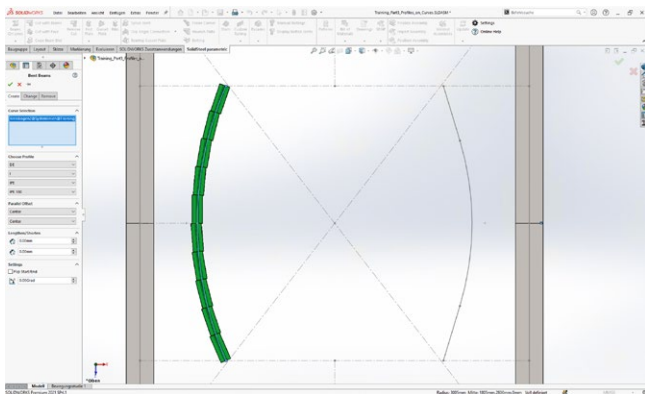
SOLIDWORKS Datei Bearbeiten Ansicht Einfügen Extras Fenster

Training_Part3_Profiles_on_Curves.SLDASM *

Settings
Online Help

Baugruppe Layout Skizze Überprüfung Evaluieren SOLIDWORKS Zusatzanwendungen SolidSteel parametric

Training_Part3_Profile_...

Bent Beams

Curves Change Remove

Curve Selection

Choose Profile

Parallel Offset

Lengthen/Shorten

Settings

*Oben

Modell Bewegungsstudie 1

SOLIDWORKS Premium 2021 SP4.0

Radius: 300mm Mitte: 0mm/0mm Unterdefiniert